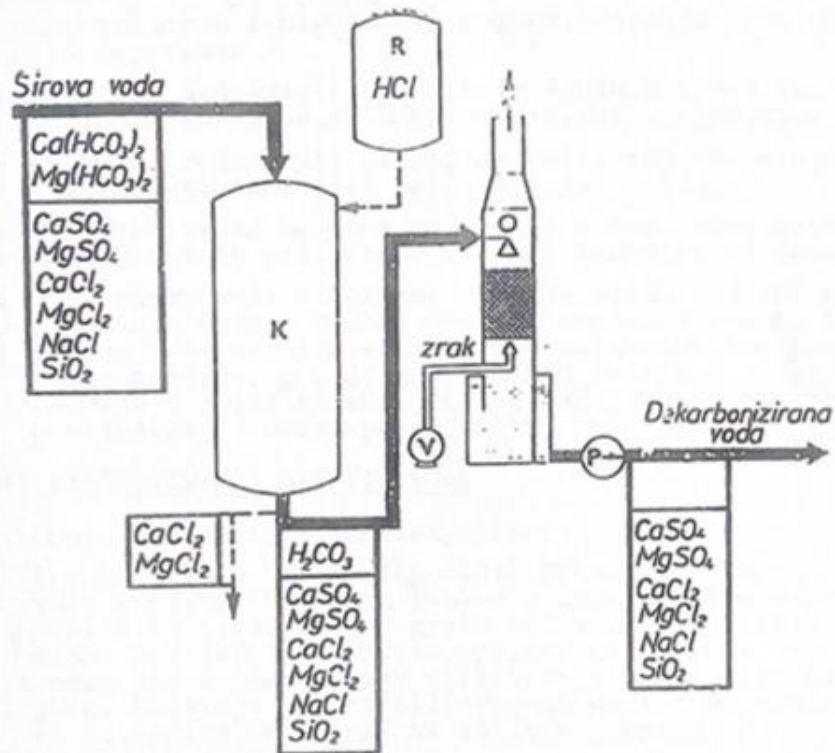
Sirova voda

R
$HCl$

$Ca(HCO_3)_2$
$Mg(HCO_3)_2$

$CaSO_4$
$MgSO_4$
$CaCl_2$
$MgCl_2$
$NaCl$
$SiO_2$

K

zrak

V

P

Dekarbonizirana voda

$CaCl_2$
$MgCl_2$

$H_2CO_3$

$CaSO_4$
$MgSO_4$
$CaCl_2$
$MgCl_2$
$NaCl$
$SiO_2$

$CaSO_4$
$MgSO_4$
$CaCl_2$
$MgCl_2$
$NaCl$
$SiO_2$